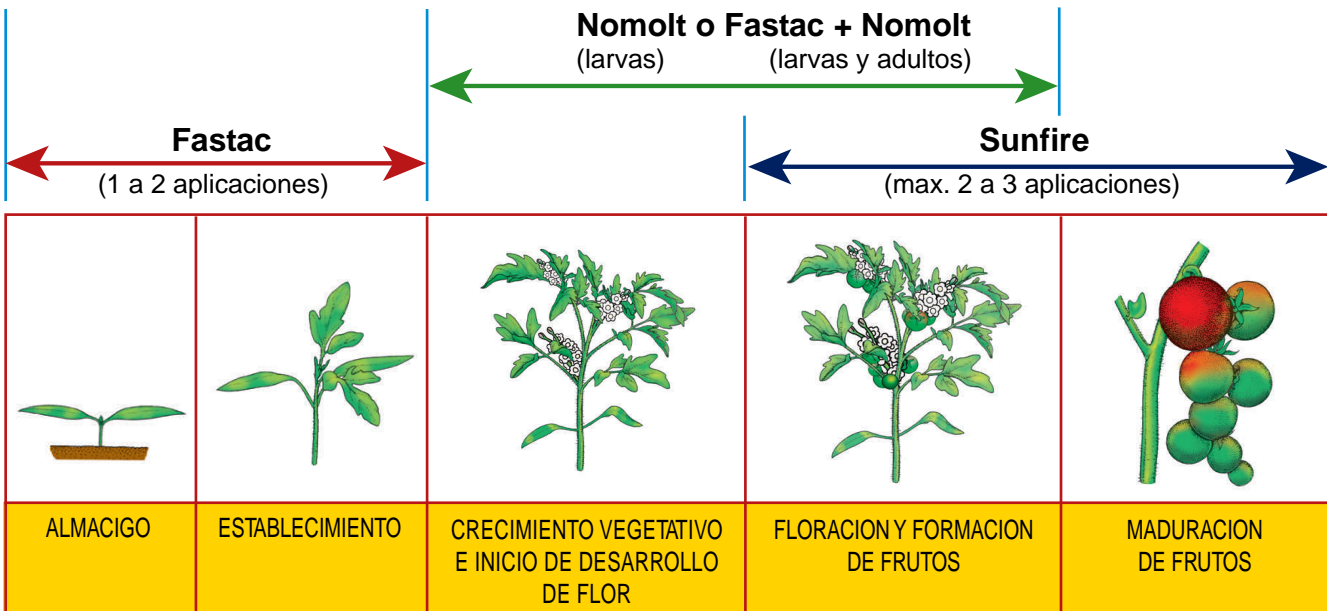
Nomolt o Fastac + Nomolt
(larvas) (larvas y adultos)

Fastac
(1 a 2 aplicaciones)

Sunfire
(max. 2 a 3 aplicaciones)

| ALMACIGO | ESTABLECIMIENTO | CRECIMIENTO VEGETATIVO E INICIO DE DESARROLLO DE FLOR | FLORACION Y FORMACION DE FRUTOS | MADURACION DE FRUTOS |
|---|---|---|---|---|